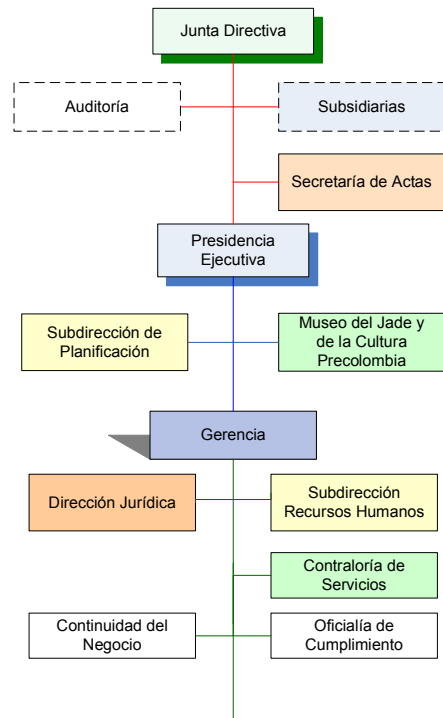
Junta Directiva

Auditoría

Subsidiarias

Secretaría de Actas

Presidencia Ejecutiva

Subdirección de Planificación

Museo del Jade y de la Cultura Precolombia

Gerencia

Dirección Jurídica

Subdirección Recursos Humanos

Contraloría de Servicios

Continuidad del Negocio

Oficialía de Cumplimiento